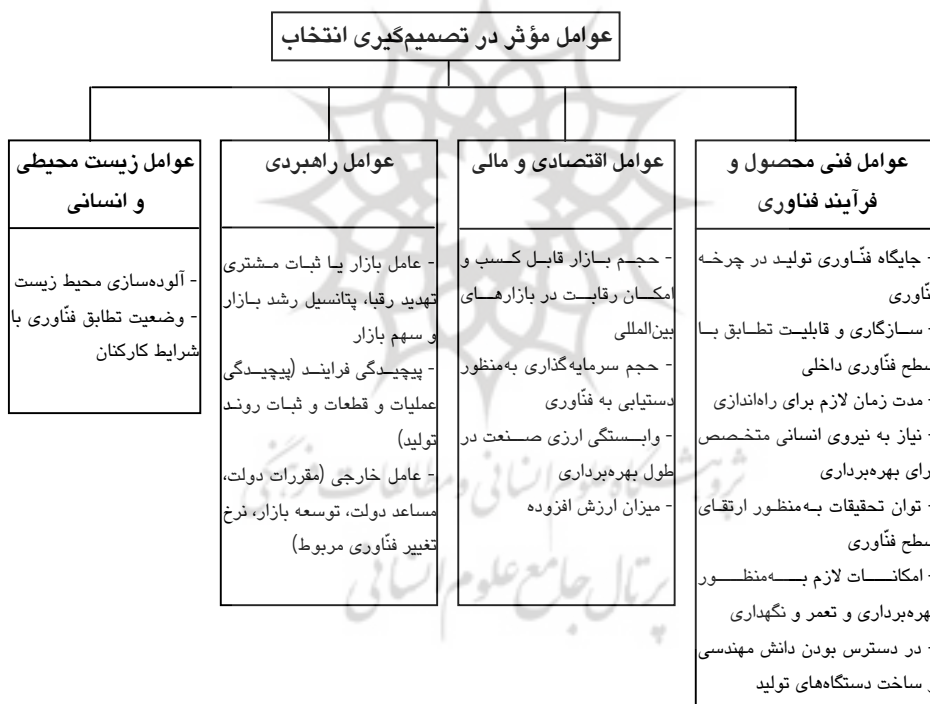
عوامل مؤثر در تصمیم‌گیری انتخاب

عوامل فنی محصول و فرآیند فناوری

- جایگاه فنّاوری تولید در چرخه فنّاوری
- سازگاری و قابلیت تطابق با سطح فنّاوری داخلی
- مدت زمان لازم برای راه‌اندازی
- نیاز به نیروی انسانی متخصص برای بهره‌برداری
- توان تحقیقات به‌منظور ارتقای سطح فنّاوری
- امکانات لازم به‌منظور بهره‌برداری و تعمر و نگهداری
- در دسترس بودن دانش مهندسی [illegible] ساخت دستگاه‌های تولید

عوامل اقتصادی و مالی

- حجم بازار قابل کسب و امکان رقابت در بازارهای بین‌المللی
- حجم سرمایه‌گذاری به‌منظور دستیابی به فنّاوری
- وابستگی ارزی صنعت در طول بهره‌برداری
- میزان ارزش افزوده

عوامل راهبردی

- عامل بازار یا ثبات مشتری تهدید رقبا، پتانسیل رشد بازار و سهم بازار
- پیچیدگی فرایند (پیچیدگی عملیات و قطعات و ثبات روند تولید)
- عامل خارجی (مقررات دولت، مساعد دولت، توسعه بازار، نرخ تغییر فنّاوری مربوط)

عوامل زیست محیطی و انسانی

- آلوده‌سازی محیط زیست
- وضعیت تطابق فنّاوری با شرایط کارکنان

پرتال جامع علوم انسانی